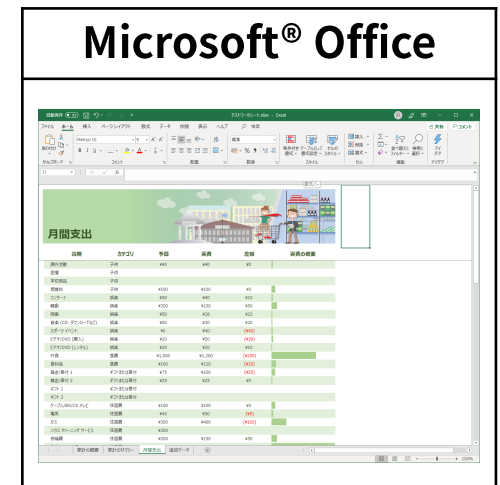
Microsoft® Office

月間支出

| 説明 | カテゴリ | 予算 | 実費 | 差額 | 実費の差額 |
|---|---|---|---|---|---|
| 課外活動 | 子供 | ¥40 | ¥40 | ¥0 | |
| 託児 | 子供 | | | | |
| 学校用品 | 子供 | | | | |
| 授業料 | 子供 | ¥100 | ¥100 | ¥0 | |
| コンサート | 娯楽 | ¥50 | ¥40 | ¥10 | |
| 娯楽 | 娯楽 | ¥200 | ¥150 | ¥50 | |
| 映画 | 娯楽 | ¥50 | ¥28 | ¥22 | |
| 音楽 (CD、ダウンロードなど) | 娯楽 | ¥50 | ¥30 | ¥20 | |
| スポーツ イベント | 娯楽 | ¥0 | ¥40 | (¥40) | |
| ビデオ/DVD (購入) | 娯楽 | ¥20 | ¥50 | (¥30) | |
| ビデオ/DVD (レンタル) | 娯楽 | ¥30 | ¥20 | ¥10 | |
| 外食 | 食費 | ¥1,000 | ¥1,200 | (¥200) | |
| 食料品 | 食費 | ¥100 | ¥130 | (¥30) | |
| 贈答/寄付 1 | ギフトまたは寄付 | ¥75 | ¥100 | (¥25) | |
| 贈答/寄付 2 | ギフトまたは寄付 | ¥25 | ¥25 | ¥0 | |
| ギフト 1 | ギフトまたは寄付 | | | | |
| ギフト 2 | | | | | |
| ケーブル/衛星放送 テレビ | 住居費 | ¥100 | ¥100 | ¥0 | |
| 電気 | 住居費 | ¥45 | ¥50 | (¥5) | |
| ガス | 住居費 | ¥300 | ¥400 | (¥100) | |
| ハウス クリーニング サービス | 住居費 | ¥200 | | | |
| 修繕費 | 住居費 | ¥200 | ¥150 | ¥50 | |

家計の概要 | 家計のサマリー | 月間支出 | 追加データ